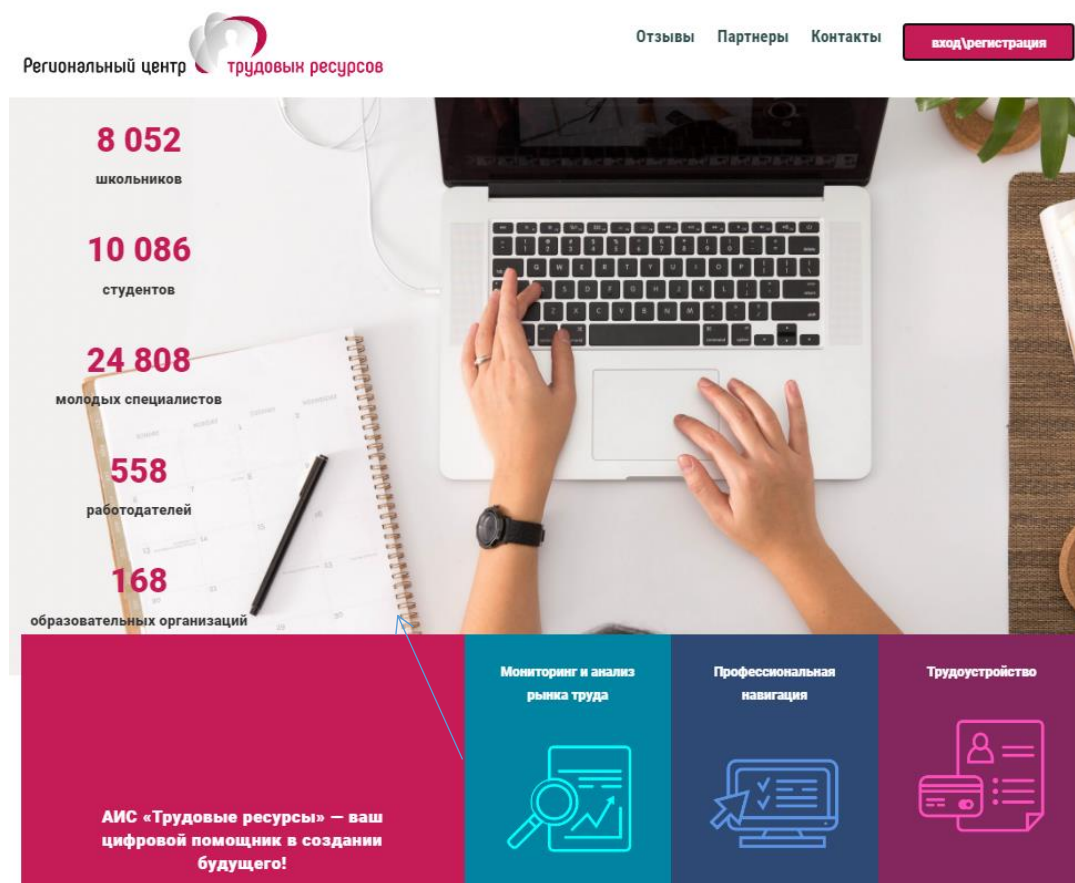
Региональный центр трудовых ресурсов

Отзывы Партнеры Контакты вход\регистрация

8 052
школьников

10 086
студентов

24 808
молодых специалистов

558
работодателей

168
образовательных организаций

Мониторинг и анализ рынка труда

Профессиональная навигация

Трудоустройство

АИС «Трудовые ресурсы» — ваш цифровой помощник в создании будущего!